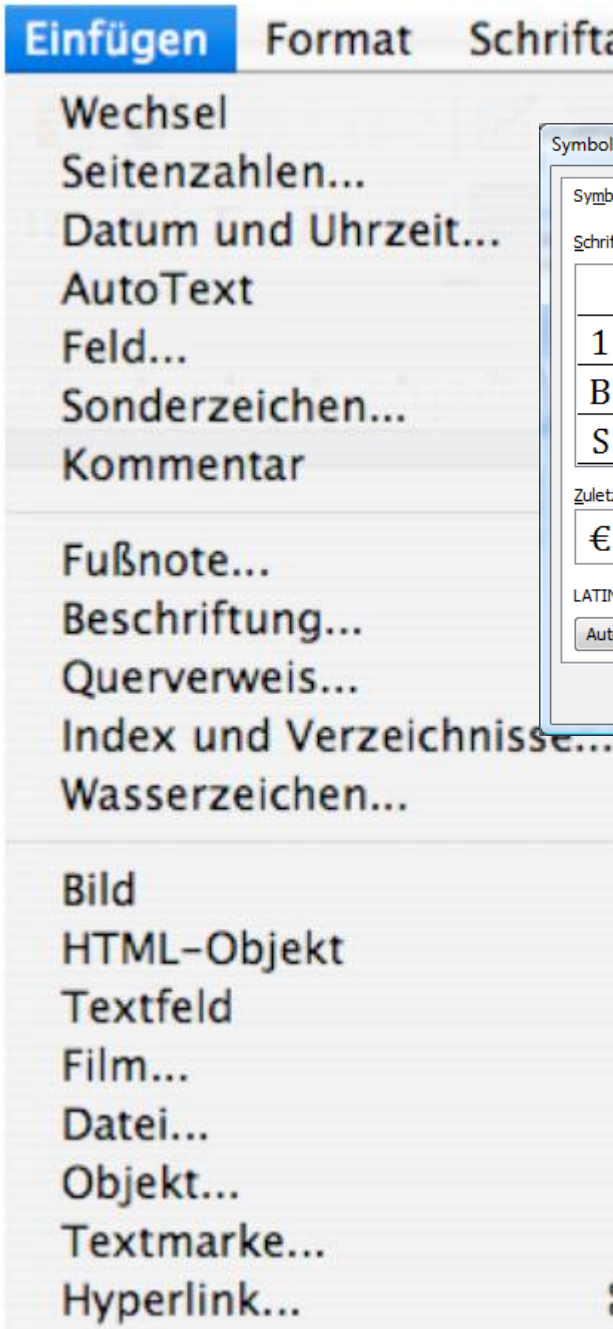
Einfügen Format Schrifta

Wechsel
Seitenzahlen...
Datum und Uhrzeit...
AutoText
Feld...
Sonderzeichen...
Kommentar

Fußnote...
Beschriftung...
Querverweis...
Index und Verzeichnisse...
Wasserzeichen...

Bild
HTML-Objekt
Textfeld
Film...
Datei...
Objekt...
Textmarke...
Hyperlink...

Symbol
Symb
Schrif
1
B
S
Zulet
€
LATIN
Aut